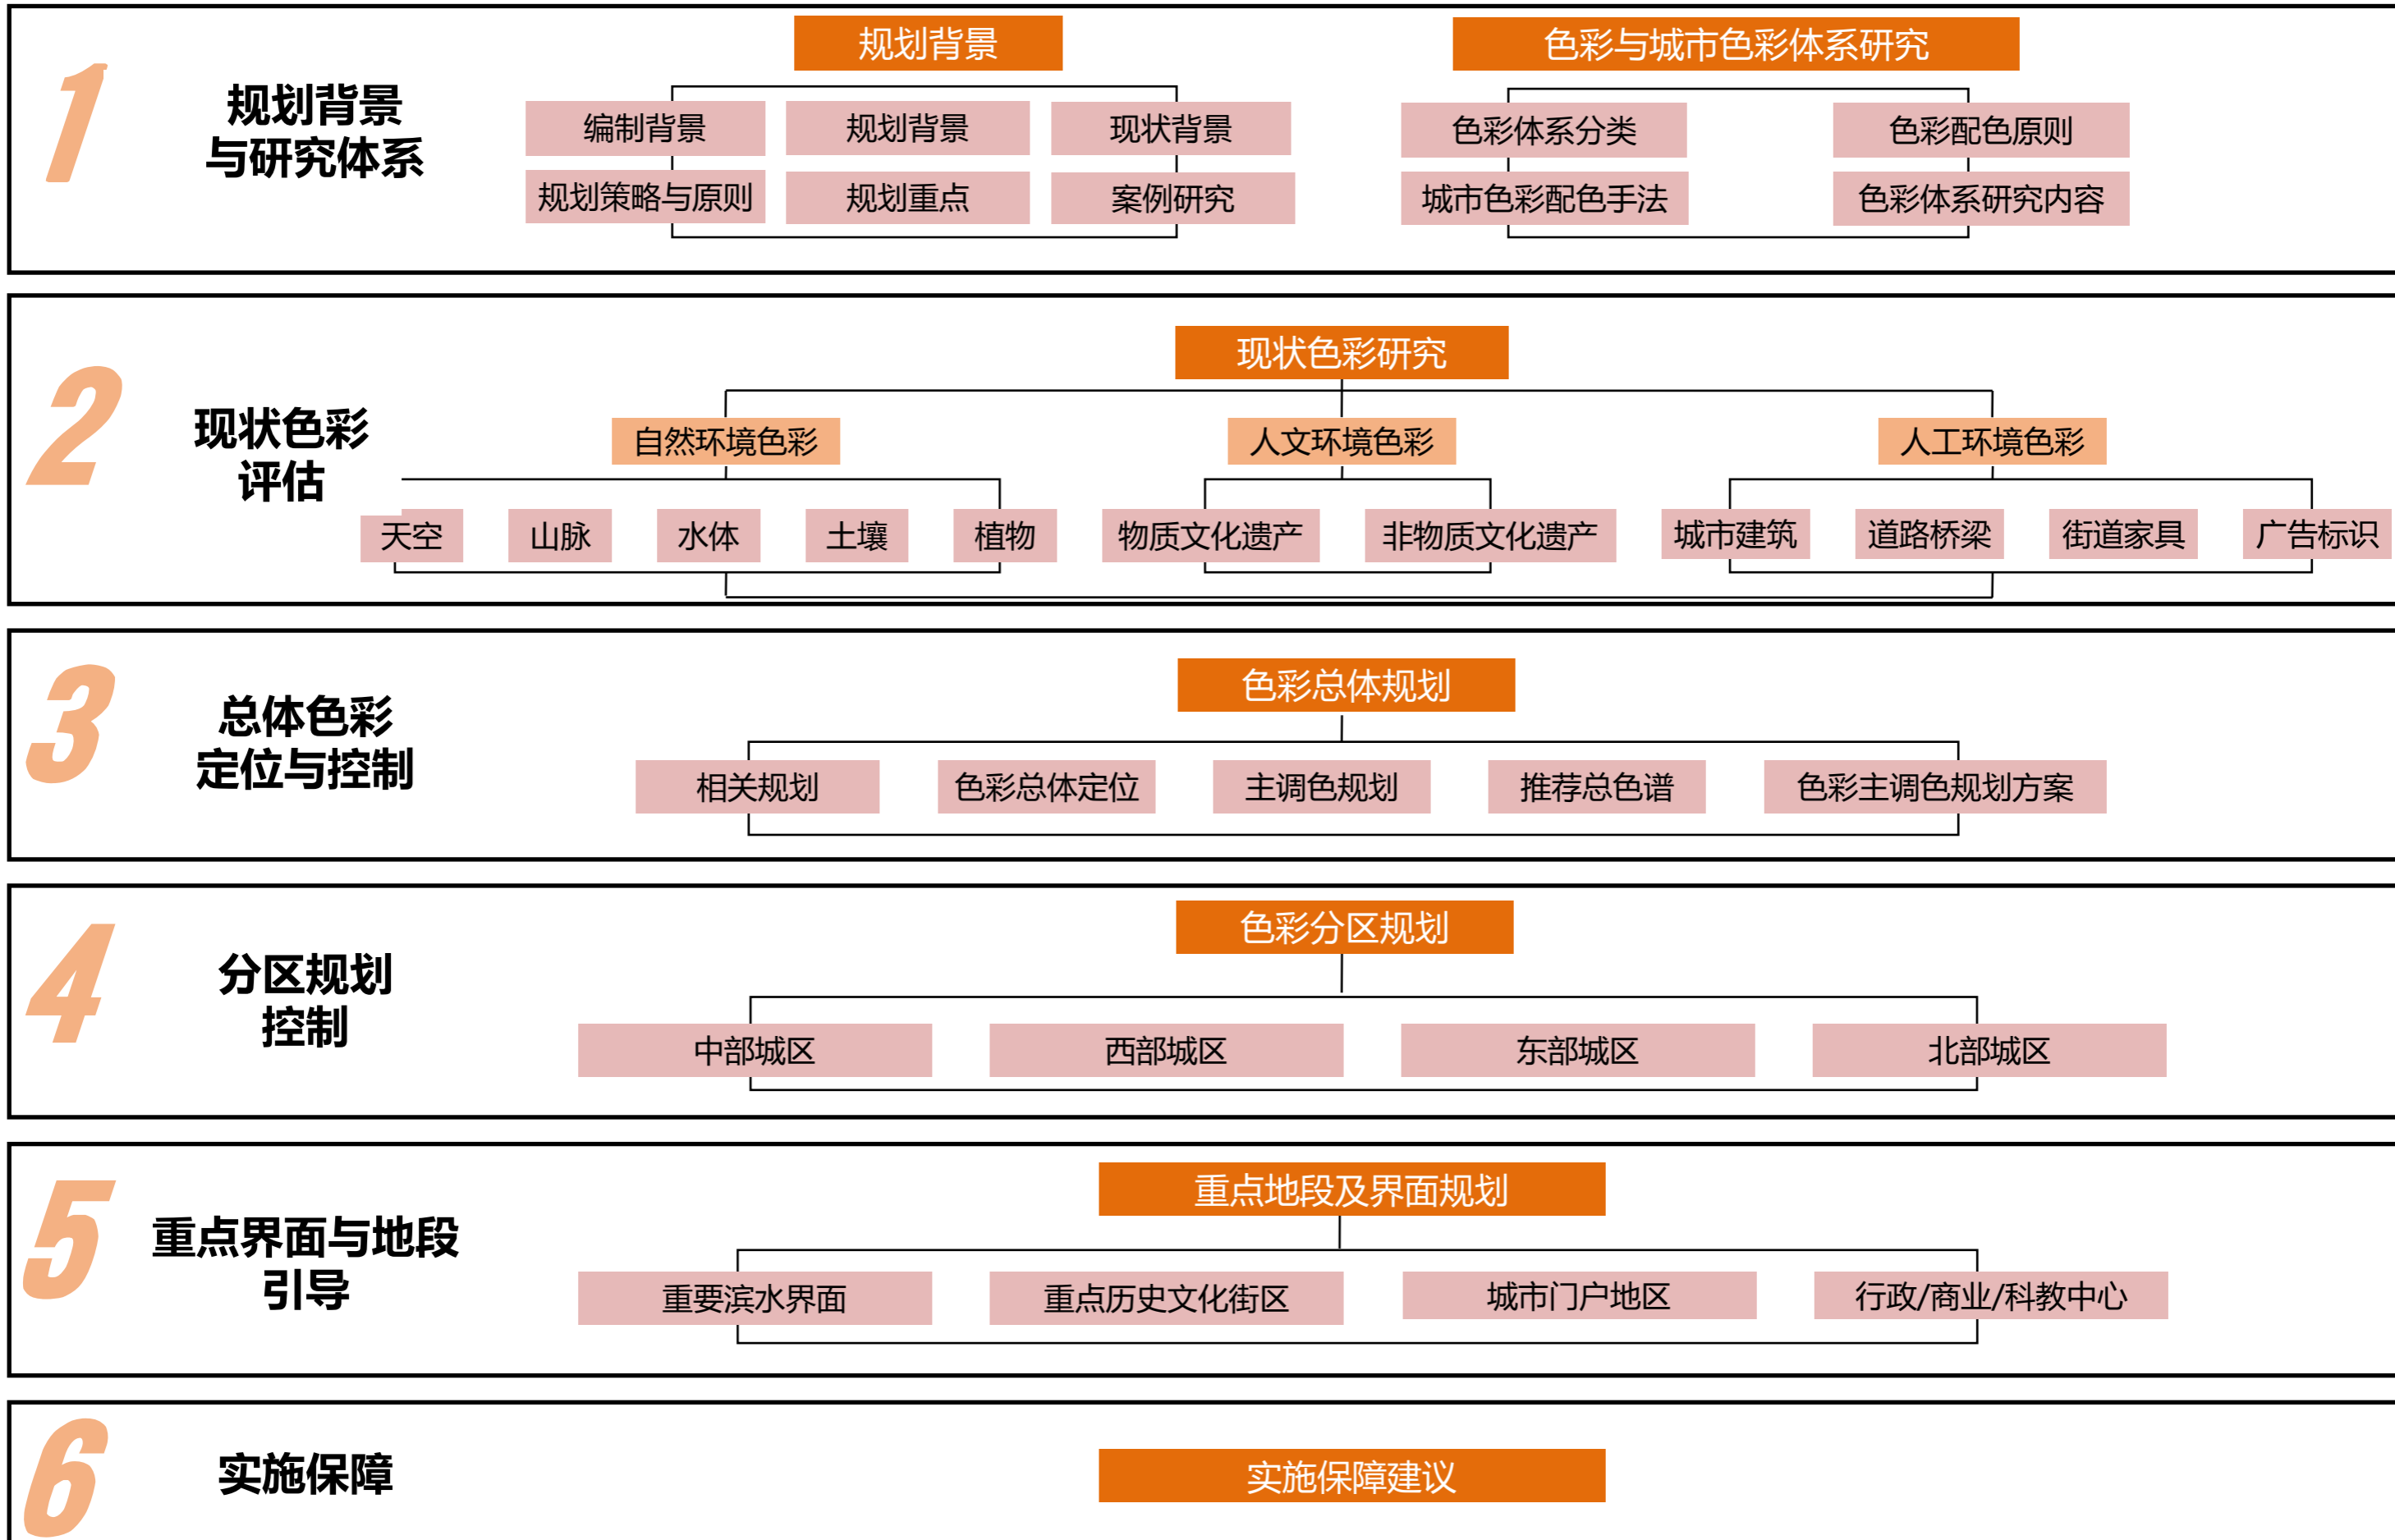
1
规划背景与研究体系

规划背景
编制背景
规划背景
现状背景
规划策略与原则
规划重点
案例研究

色彩与城市色彩体系研究
色彩体系分类
色彩配色原则
城市色彩配色手法
色彩体系研究内容

2
现状色彩评估

现状色彩研究
自然环境色彩
天空
山脉
水体
土壤
植物
人文环境色彩
物质文化遗产
非物质文化遗产
人工环境色彩
城市建筑
道路桥梁
街道家具
广告标识

3
总体色彩定位与控制

色彩总体规划
相关规划
色彩总体定位
主调色规划
推荐总色谱
色彩主调色规划方案

4
分区规划控制

色彩分区规划
中部城区
西部城区
东部城区
北部城区

5
重点界面与地段引导

重点地段及界面规划
重要滨水界面
重点历史文化街区
城市门户地区
行政/商业/科教中心

6
实施保障

实施保障建议